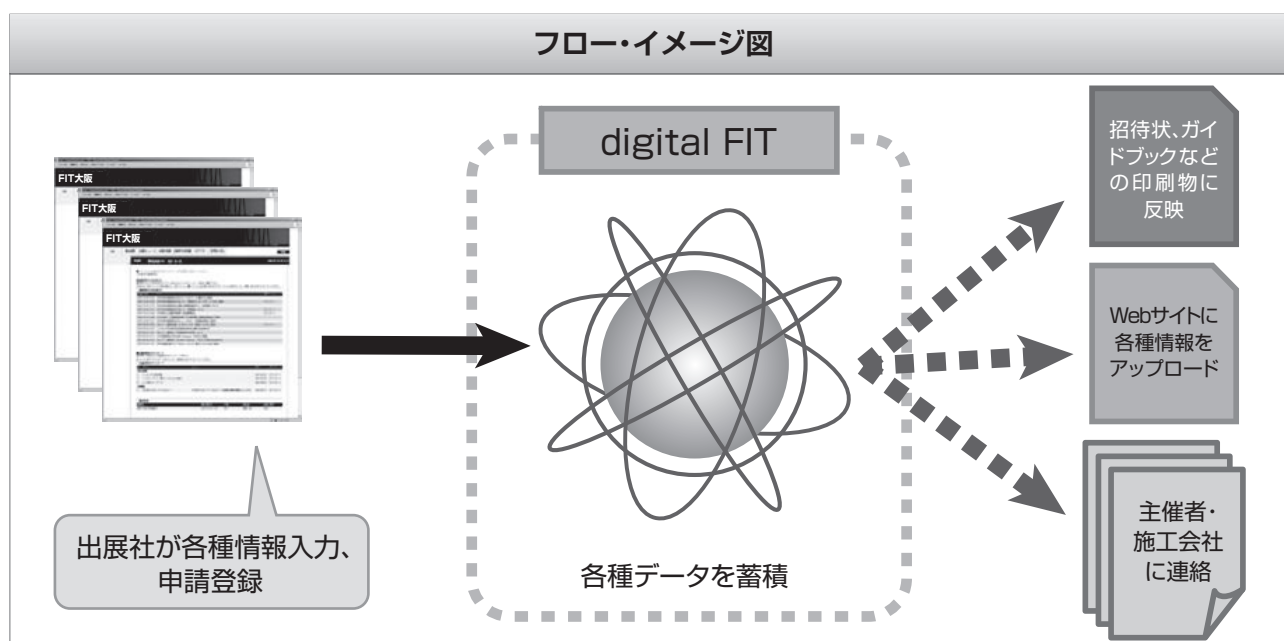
フロー・イメージ図

FIT大阪

FIT大阪

FIT大阪

出展社が各種情報入力、申請登録

digital FIT

各種データを蓄積

招待状、ガイドブックなどの印刷物に反映

Webサイトに各種情報をアップロード

主催者・施工会社に連絡